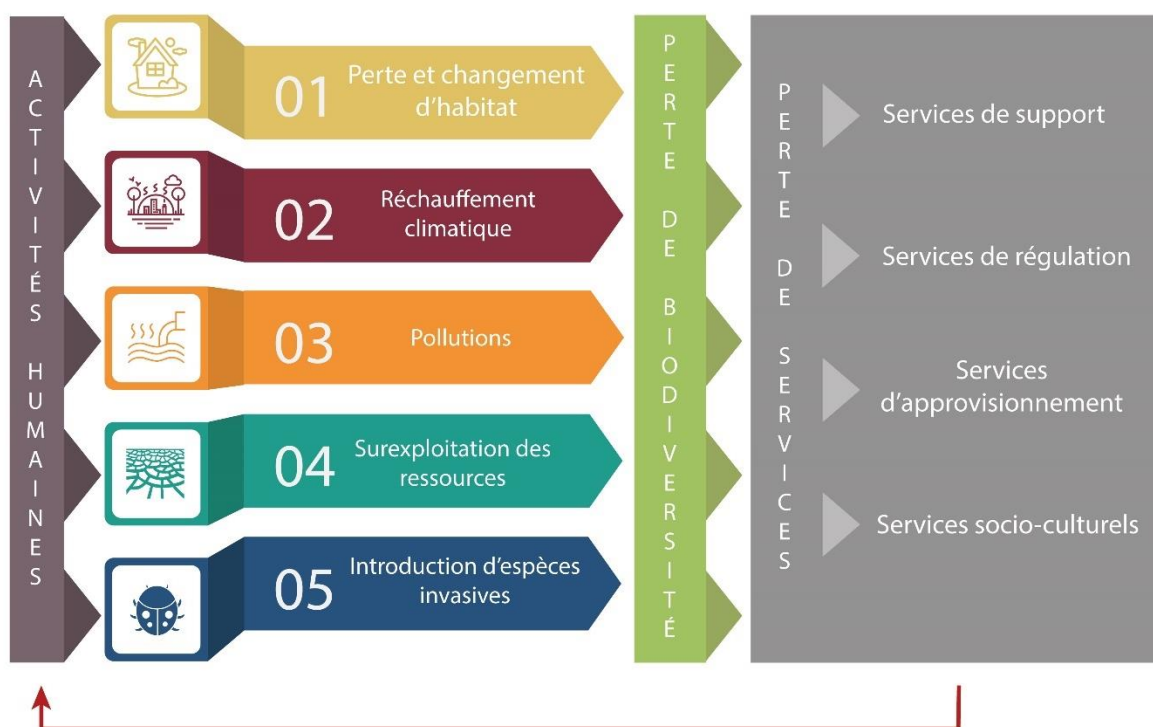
ACTIVITÉS HUMAINES

01 Perte et changement d'habitat

02 Réchauffement climatique

03 Pollutions

04 Surexploitation des ressources

05 Introduction d'espèces invasives

PERTE DE BIODIVERSITÉ

PERTE DE SERVICES

Services de support

Services de régulation

Services d'approvisionnement

Services socio-culturels